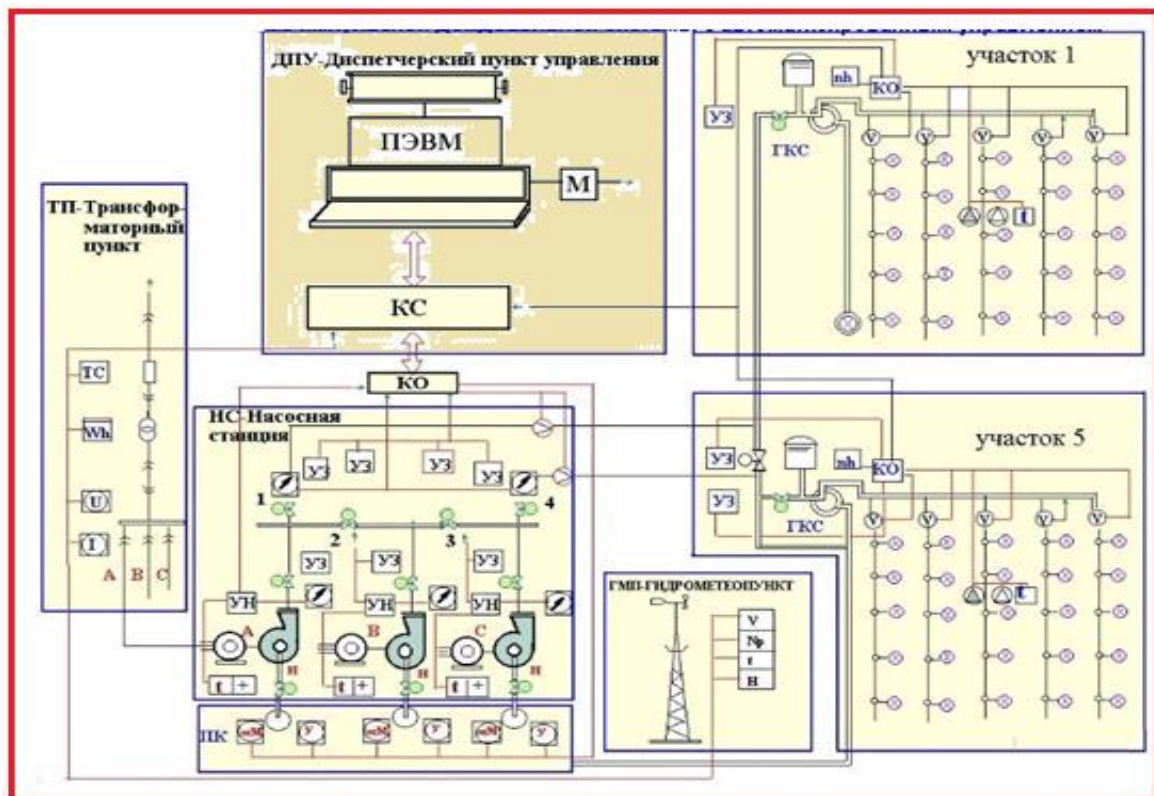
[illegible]

ДПУ-Диспетчерский пункт управления

ПЭВМ

М

КС

ТП-Трансформаторный пункт

ТС

Wh

U

I

A B C

КО

НС-Насосная станция

УЗ УЗ УЗ УЗ

1 2 3 4

УЗ УЗ УЗ

УН УН УН

A B C

Н Н Н

t + t + t +

ПК

участок 1

УЗ

nh КО

ГКС

V V V V V

t

участок 5

УЗ

УЗ

nh КО

ГКС

V V V V V

t

ГМП-ГИДРОМЕТЕОПУНКТ

V

Np

t

H